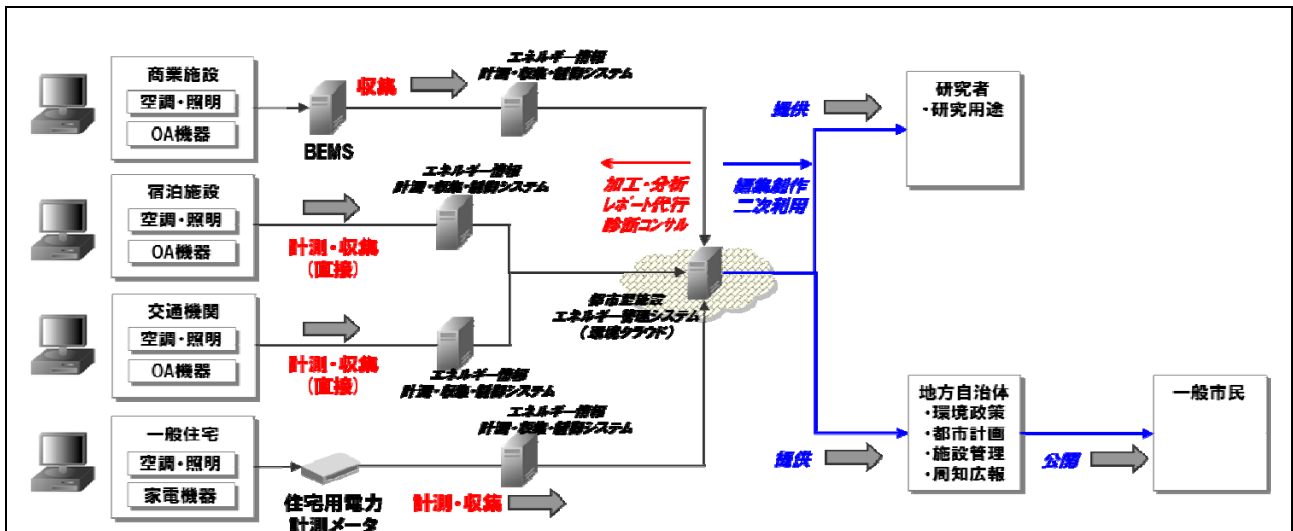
商業施設
空調・照明
OA機器

BEMS

収集

エネルギー情報
計測・収集・制御システム

宿泊施設
空調・照明
OA機器

計測・収集
(直接)

エネルギー情報
計測・収集・制御システム

加工・分析
レポート代行
診断コンサル

交通機関
空調・照明
OA機器

計測・収集
(直接)

エネルギー情報
計測・収集・制御システム

都市型施設
エネルギー管理システム
(環境クラウド)

一般住宅
空調・照明
家電機器

住宅用電力
計測メータ

計測・収集

エネルギー情報
計測・収集・制御システム

提供

編集創作
二次利用

研究者
・研究用途

提供

地方自治体
・環境政策
・都市計画
・施設管理
・周知広報

公開

一般市民